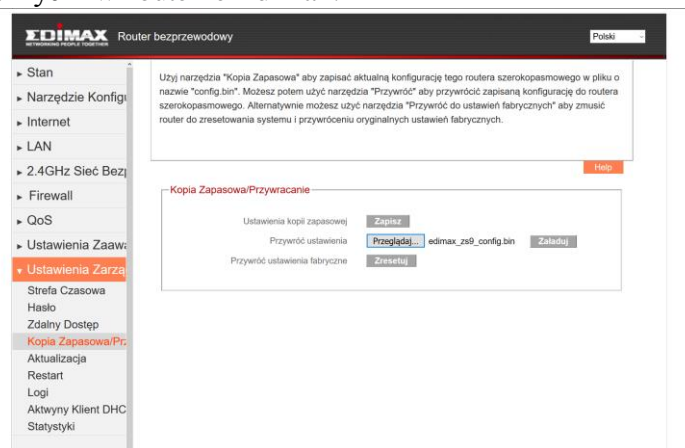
EDIMAX NETWORKING PEOPLE TOGETHER Router bezprzewodowy

Polski

▸ Stan
▸ Narzędzie Konfigu
▸ Internet
▸ LAN
▸ 2.4GHz Sieć Bezp
▸ Firewall
▸ QoS
▸ Ustawienia Zaawa
▾ Ustawienia Zarzą
Strefa Czasowa
Hasło
Zdalny Dostęp
Kopia Zapasowa/Prz
Aktualizacja
Restart
Logi
Aktywny Klient DHC
Statystyki

Użyj narzędzia "Kopia Zapasowa" aby zapisać aktualną konfigurację tego routera szerokopasmowego w pliku o nazwie "config.bin". Możesz potem użyć narzędzia "Przywróć" aby przywrócić zapisaną konfigurację do routera szerokopasmowego. Alternatywnie możesz użyć narzędzia "Przywróć do ustawień fabrycznych" aby zmusić router do zresetowania systemu i przywróceniu oryginalnych ustawień fabrycznych.

Help

Kopia Zapasowa/Przywracanie

Ustawienia kopii zapasowej Zapisz
Przywróć ustawienia Przeglądaj... edimax_zs9_config.bin Załaduj
Przywróć ustawienia fabryczne Zresetuj